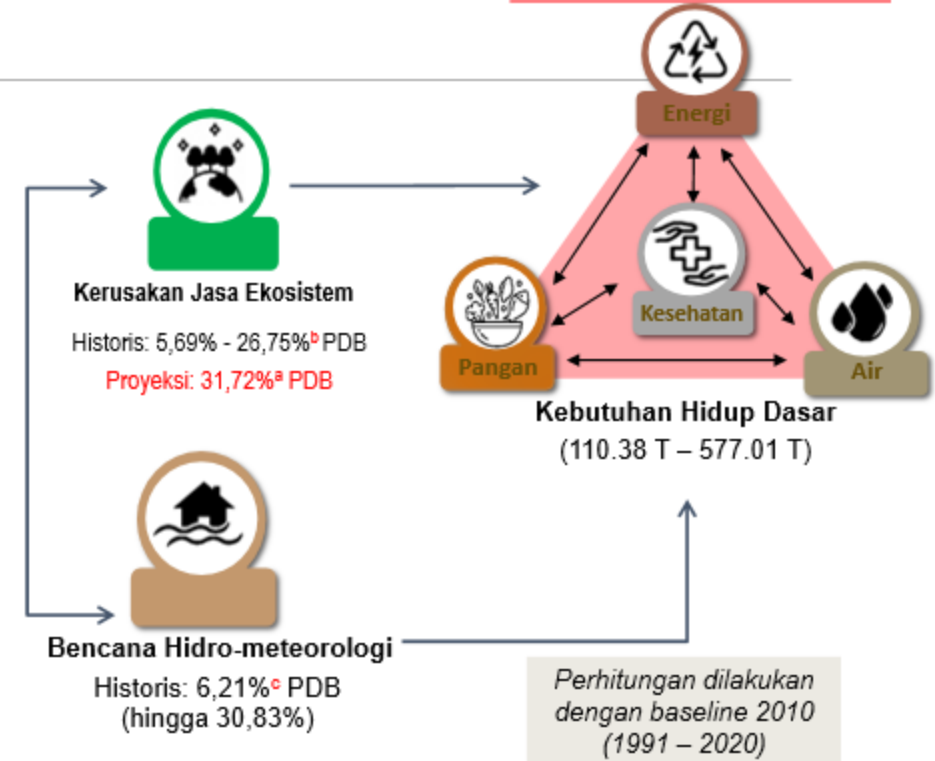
Energi

Kerusakan Jasa Ekosistem

Historis: 5,69% - 26,75%$^b$ PDB

Proyeksi: 31,72%$^a$ PDB

Kesehatan

Pangan

Air

Kebutuhan Hidup Dasar

(110.38 T – 577.01 T)

Bencana Hidro-meteorologi

Historis: 6,21%$^c$ PDB

(hingga 30,83%)

Perhitungan dilakukan dengan baseline 2010 (1991 – 2020)